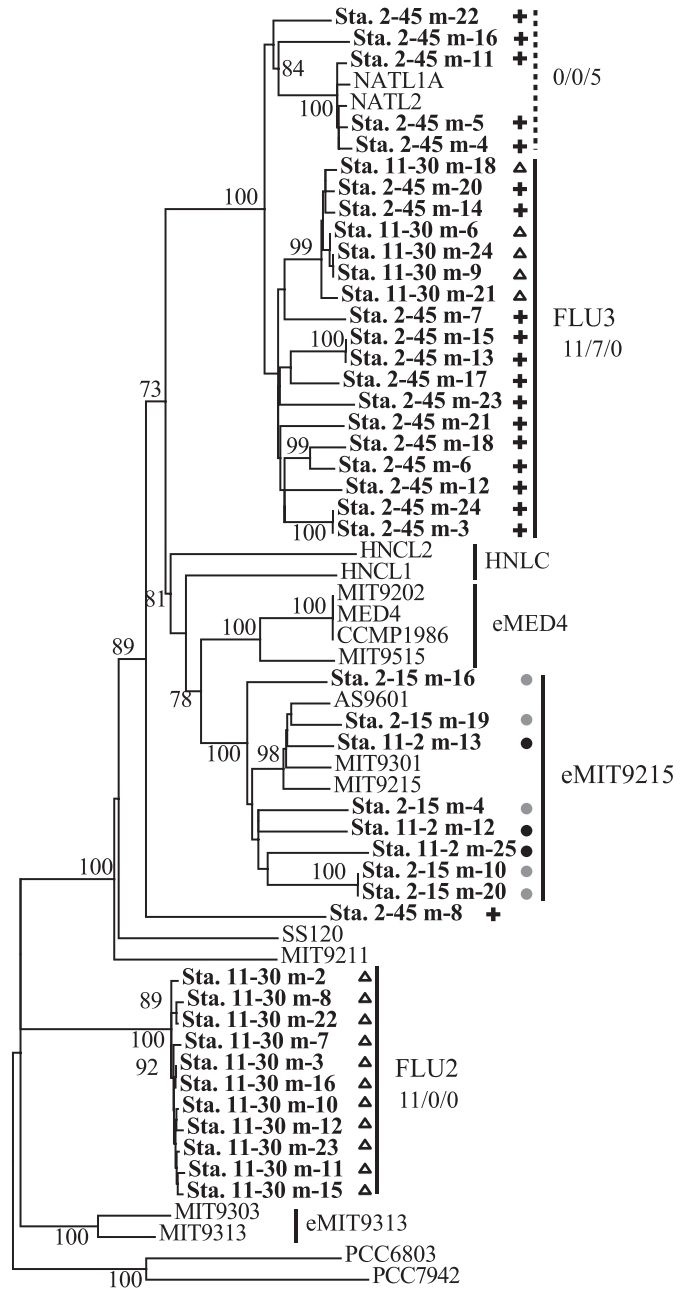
Sta. 2-45 m-22
Sta. 2-45 m-16
Sta. 2-45 m-11
84
NATL1A
NATL2
100
Sta. 2-45 m-5
Sta. 2-45 m-4
0/0/5
100
Sta. 11-30 m-18
Sta. 2-45 m-20
Sta. 2-45 m-14
Sta. 11-30 m-6
99
Sta. 11-30 m-24
Sta. 11-30 m-9
Sta. 11-30 m-21
Sta. 2-45 m-7
FLU3
11/7/0
100
Sta. 2-45 m-15
Sta. 2-45 m-13
Sta. 2-45 m-17
73
Sta. 2-45 m-23
Sta. 2-45 m-21
99
Sta. 2-45 m-18
Sta. 2-45 m-6
Sta. 2-45 m-12
Sta. 2-45 m-24
100
Sta. 2-45 m-3
HNCL2
HNLC
HNCL1
81
100
MIT9202
MED4
eMED4
100
CCMP1986
MIT9515
89
Sta. 2-15 m-16
78
AS9601
Sta. 2-15 m-19
100
98
Sta. 11-2 m-13
MIT9301
MIT9215
eMIT9215
Sta. 2-15 m-4
Sta. 11-2 m-12
Sta. 11-2 m-25
100
100
Sta. 2-15 m-10
Sta. 2-15 m-20
Sta. 2-45 m-8
SS120
MIT9211
Sta. 11-30 m-2
89
Sta. 11-30 m-8
Sta. 11-30 m-22
100
Sta. 11-30 m-7
92
Sta. 11-30 m-3
FLU2
Sta. 11-30 m-16
11/0/0
Sta. 11-30 m-10
Sta. 11-30 m-12
Sta. 11-30 m-23
Sta. 11-30 m-11
Sta. 11-30 m-15
MIT9303
eMIT9313
100
MIT9313
PCC6803
100
PCC7942